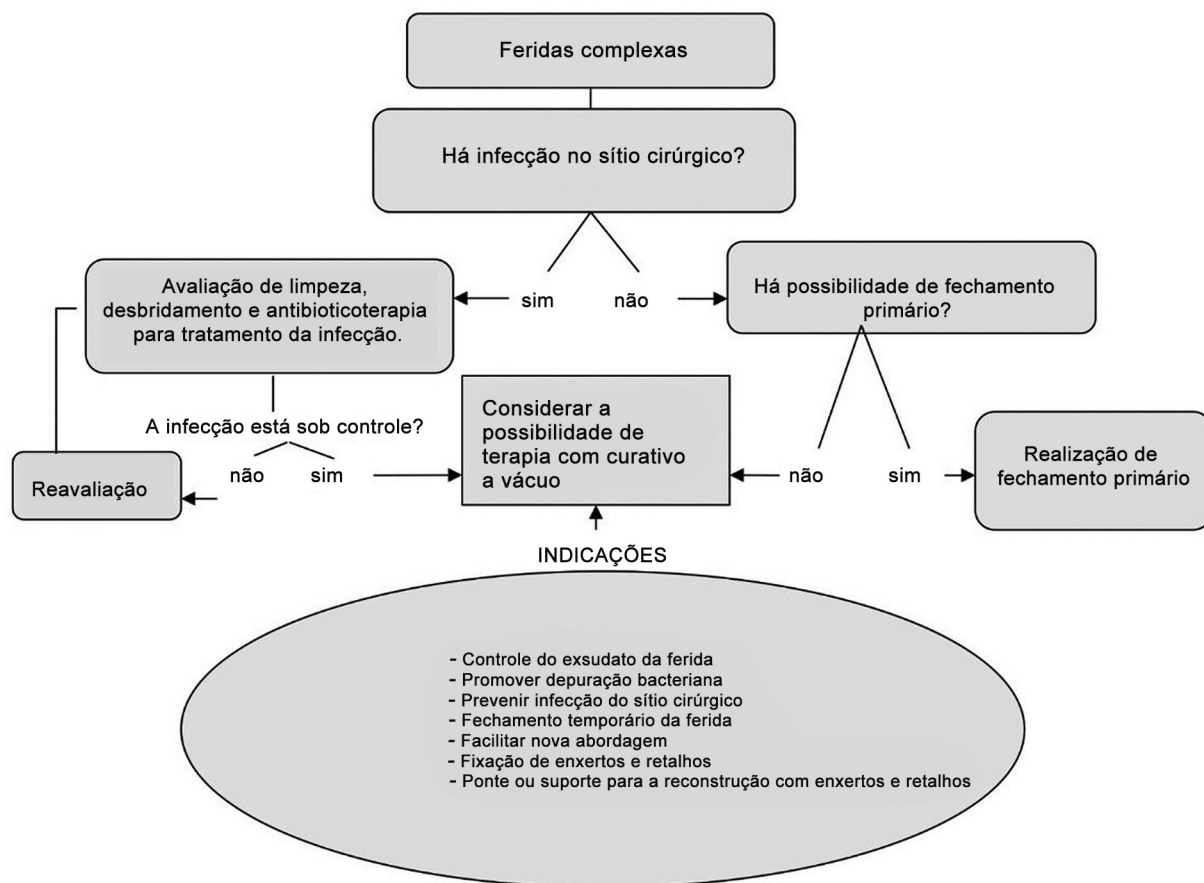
Feridas complexas

Há infecção no sítio cirúrgico?

Avaliação de limpeza, desbridamento e antibioticoterapia para tratamento da infecção.

sim

não

Há possibilidade de fechamento primário?

A infecção está sob controle?

Considerar a possibilidade de terapia com curativo a vácuo

Reavaliação

não

sim

não

sim

Realização de fechamento primário

INDICAÇÕES

- Controle do exsudato da ferida
- Promover depuração bacteriana
- Prevenir infecção do sítio cirúrgico
- Fechamento temporário da ferida
- Facilitar nova abordagem
- Fixação de enxertos e retalhos
- Ponte ou suporte para a reconstrução com enxertos e retalhos